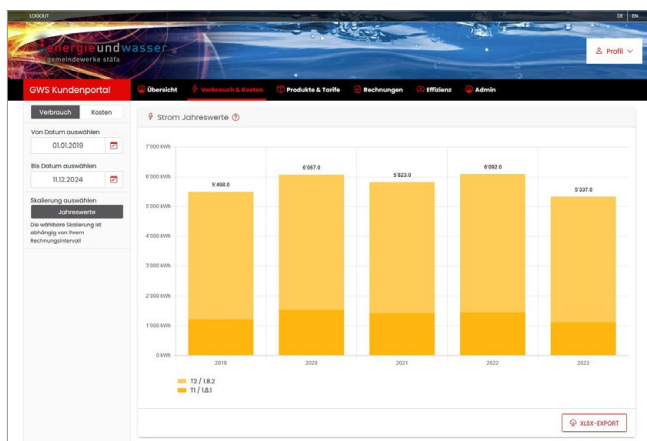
LOGOUT

DE | EN

energieundwasser
gemeindewerke stäfa

Profil

GWS Kundenportal

Übersicht | Verbrauch & Kosten | Produkte & Tarife | Rechnungen | Effizienz | Admin

Verbrauch | Kosten

Von Datum auswählen
01.01.2019

Bis Datum auswählen
11.12.2024

Skalierung auswählen
Jahreswerte

Die wählbare Skalierung ist abhängig von Ihrem Rechnungsintervall

Strom Jahreswerte

7'000 kWh
6'000 kWh
5'000 kWh
4'000 kWh
3'000 kWh
2'000 kWh
1'000 kWh
0 kWh

5'498.0
6'067.0
5'823.0
6'092.0
5'337.0

2019
2020
2021
2022
2023

T2 / 1.8.2
T1 / 1.8.1

XLSX-EXPORT